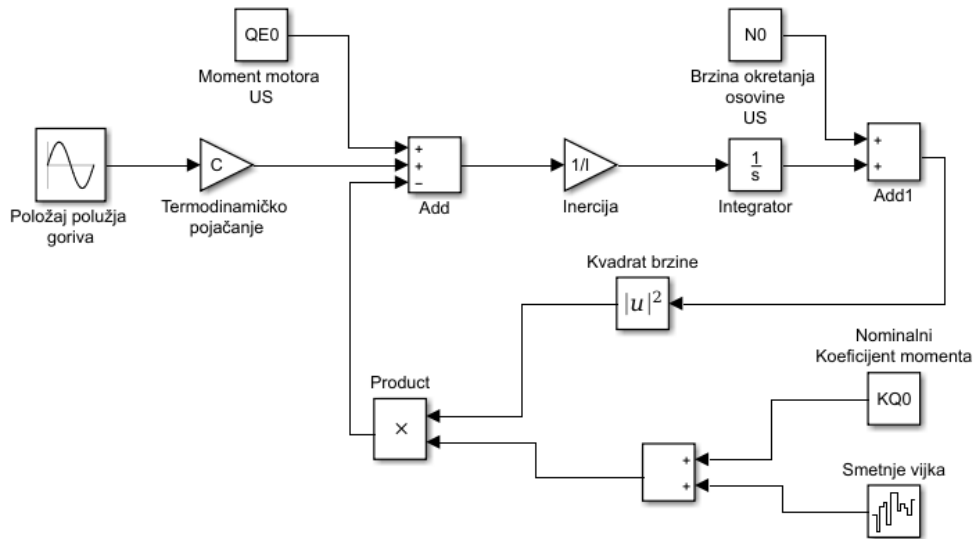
QE0

Moment motora US

N0

Brzina okretanja osovine US

Položaj polužja goriva

C

Termodinamičko pojačanje

+
+
−

Add

1/I

Inercija

$\frac{1}{s}$

Integrator

+
+

Add1

Kvadrat brzine

$|u|^2$

Nominalni Koeficijent momenta

Product

×

KQ0

+
+

Smetnje vijka